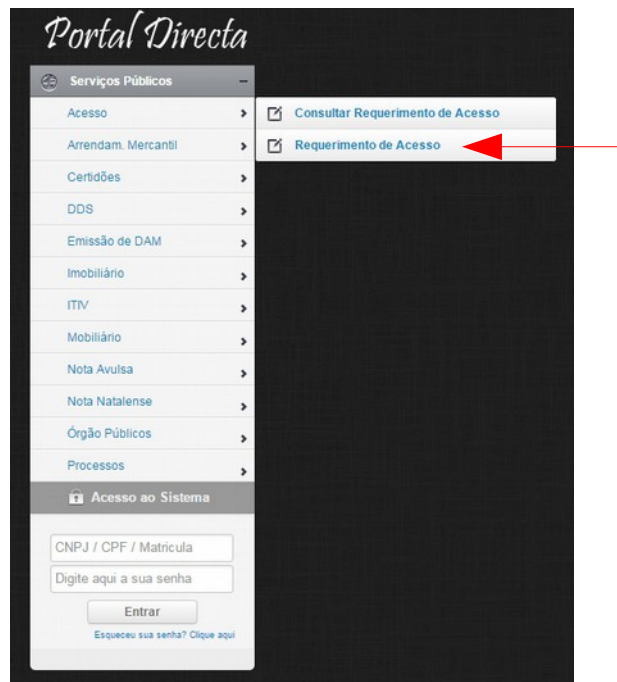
Portal Directa

Serviços Públicos –

Acesso

Consultar Requerimento de Acesso

Requerimento de Acesso

Arrendam. Mercantil

Certidões

DDS

Emissão de DAM

Imobiliário

ITIV

Mobiliário

Nota Avulsa

Nota Natalense

Órgão Públicos

Processos

Acesso ao Sistema

CNPJ / CPF / Matricula

Digite aqui a sua senha

Entrar

Esqueceu sua senha? Clique aqui